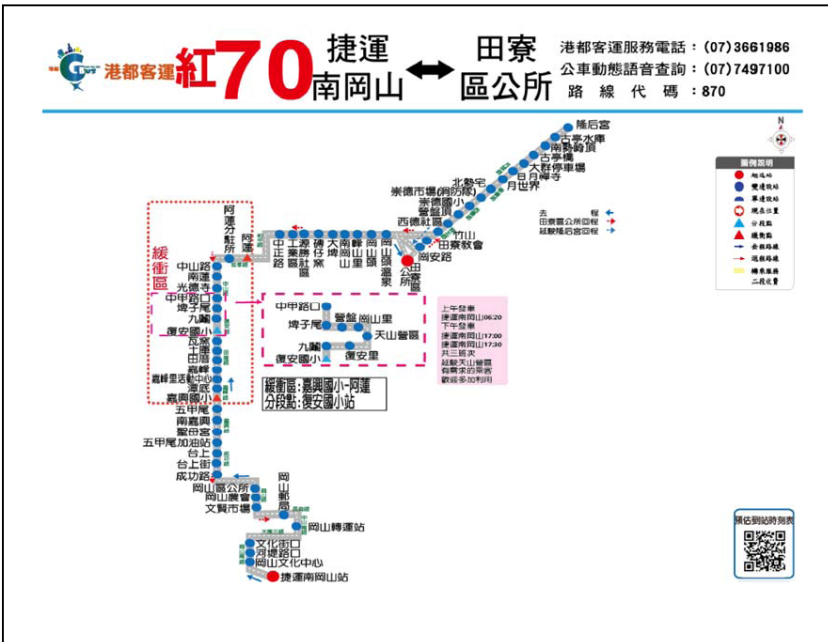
港都客運 紅70 捷運南岡山 ⟷ 田寮區公所

港都客運服務電話：(07)3661986
公車動態語音查詢：(07)7497100
路線代碼：870

N

圖例說明
起迄站
雙連線站
單連線站
現在位置
分段點
緩衝區
去程路線
返程路線
轉乘區

隆后宮
古亭水庫
南勢崎頂
古亭橋
大寮停車場
日月亭
月世界
北勢宅
崇德國小
崇德市場(消防隊)
營盤
西德社區
竹山
田寮教會
岡安路
田寮區公所
田寮溫泉
岡山頭
岡山里
南岡山
大埤
磚仔窯
工業區
源勝社區
中正路
阿蓮
阿蓮分駐所

去程
田寮區公所回程
延駛隆后宮回程

緩衝區
中山路
南蓮
光德寺
中甲路口
埤子尾
九鬮
復安國小
民族
十張
田厝
嘉峰
崗山里活動中心
湖底
嘉興國小
五甲尾
南嘉興
聖帝宮
五甲尾加油站
台上
台上街
成功路
岡山區公所
岡山農會
文賢市場
岡山郵局
岡山轉運站
文化街口
河堤路口
岡山文化中心
捷運南岡山站

中甲路口
埤子尾
營盤
岡山里
天山營區
九鬮
復安國小
復安里

上午發車
捷運南岡山06:20
下午發車
捷運南岡山17:00
捷運南岡山17:30
共三班次
延駛天山營區
有需求的乘客
歡迎多加利用

緩衝區：嘉興國小-阿蓮
分段點：復安國小站

預估到站時刻表